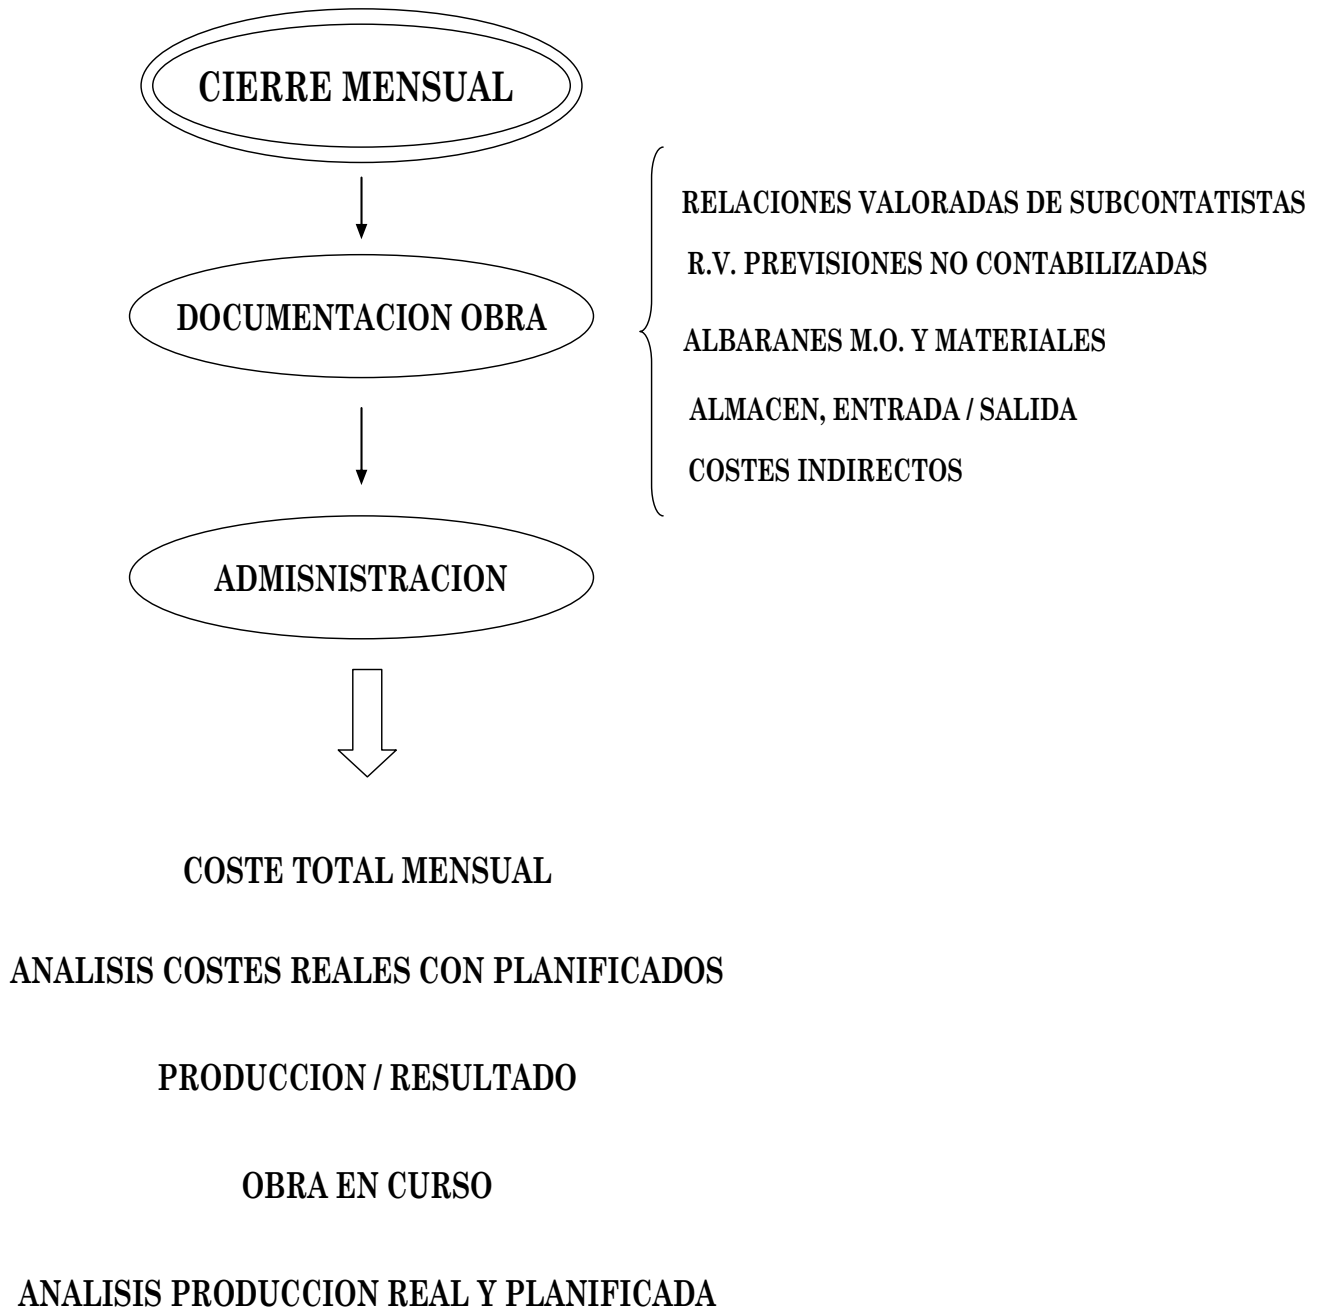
CIERRE MENSUAL

DOCUMENTACION OBRA

RELACIONES VALORADAS DE SUBCONTATISTAS

R.V. PREVISIONES NO CONTABILIZADAS

ALBARANES M.O. Y MATERIALES

ALMACEN, ENTRADA / SALIDA

COSTES INDIRECTOS

ADMISNISTRACION

COSTE TOTAL MENSUAL

ANALISIS COSTES REALES CON PLANIFICADOS

PRODUCCION / RESULTADO

OBRA EN CURSO

ANALISIS PRODUCCION REAL Y PLANIFICADA